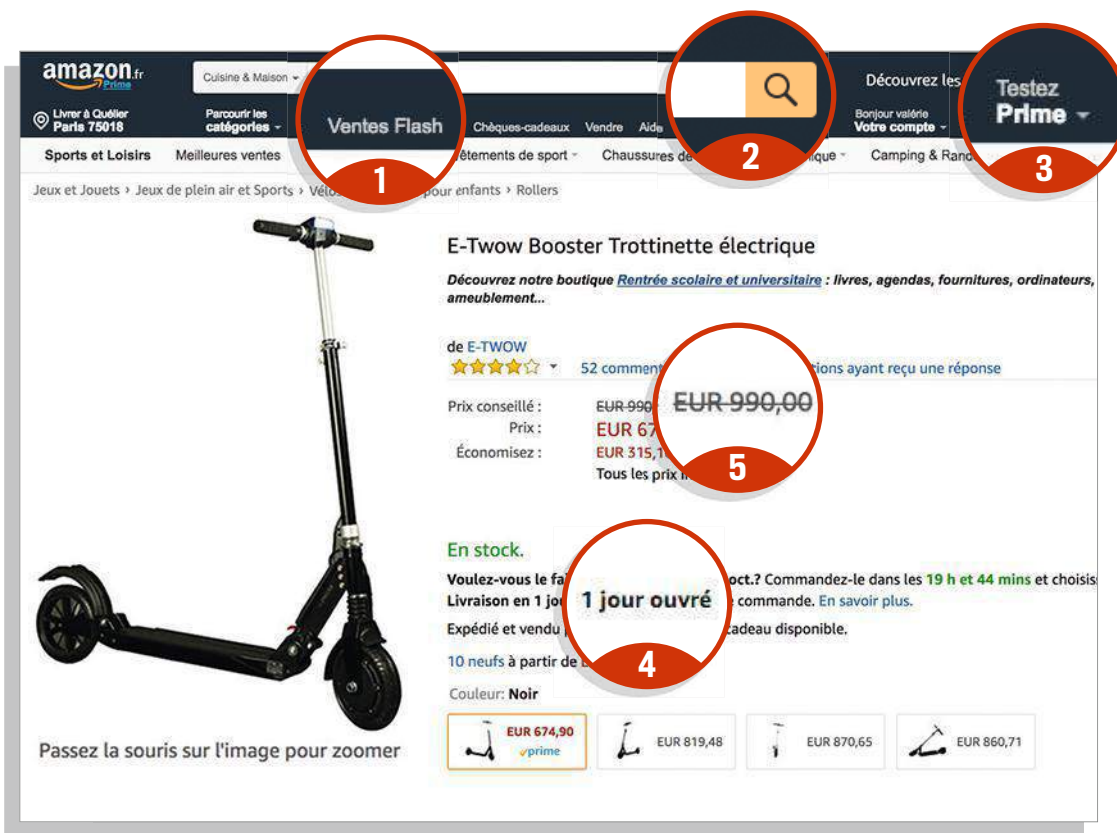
amazon.fr Prime

Cuisine & Maison

Ventes Flash

Découvrez les

Testez Prime

Livrer à Quéliér Paris 75018

Parcourir les catégories

Chèques-cadeaux Vendre Aide

Bonjour valérie Votre compte

1

2

3

Sports et Loisirs Meilleures ventes

êtements de sport

Chaussures de

ique

Camping & Rand

Jeux et Jouets › Jeux de plein air et Sports › Vélo

pour enfants › Rollers

E-Twow Booster Trottinette électrique

Découvrez notre boutique Rentrée scolaire et universitaire : livres, agendas, fournitures, ordinateurs, ameublement...

de E-TWOW

52 comment

tions ayant reçu une réponse

Prix conseillé : EUR 990

EUR 990,00

Prix : EUR 67

Économisez : EUR 315,1

Tous les prix i

5

En stock.

Voulez-vous le fa

oct.? Commandez-le dans les 19 h et 44 mins et choisiss

Livraison en 1 jo

1 jour ouvré

e commande. En savoir plus.

Expédié et vendu p

cadeau disponible.

10 neufs à partir de

4

Couleur: Noir

EUR 674,90 prime

EUR 819,48

EUR 870,65

EUR 860,71

Passez la souris sur l'image pour zoomer